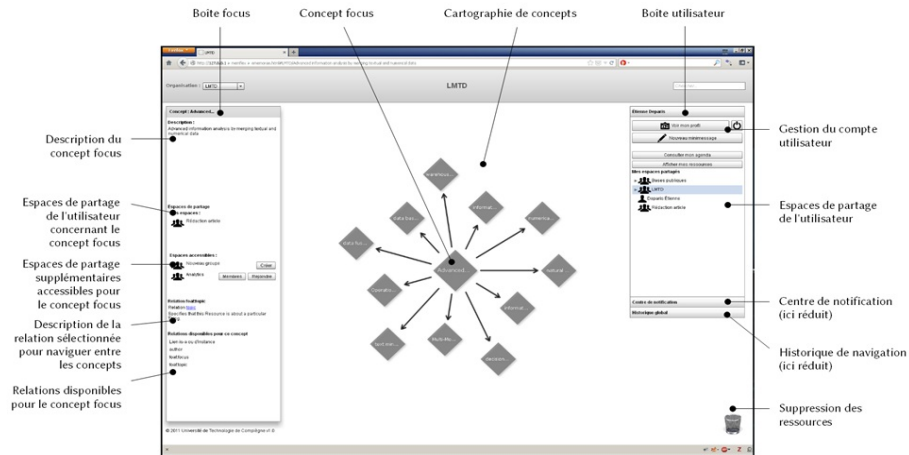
Boite focus

Concept focus

Cartographie de concepts

Boite utilisateur

Firefox

LMTD

Organisation : LMTD

LMTD

Concept : Advanced...

Description :
Advanced information analysis to merging textual and numerical data

Description du concept focus

Espaces de partage de l'utilisateur concernant le concept focus

Espaces de partage
Mes espaces :
Rédaction article

Espaces accessibles :
Nouveau groupe
Analytics

Créer
Membres
Rejoindre

Espaces de partage supplémentaires accessibles pour le concept focus

Relation hasTopic
Relation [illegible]
Specifies that the Ressource is about a particular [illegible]

Description de la relation sélectionnée pour naviguer entre les concepts

Relations disponibles pour ce concept
Lien vu-ou d'instance
author
hasFocus
hasTopic

Relations disponibles pour le concept focus

© 2011 Université de Technologie de Compiègne

Advanced...

Éléonore Dejardin

Voir mon profil
Nouveau message
Consulter mon agenda
Afficher mes messages

Mes espaces partagés
Mes espaces publics
LMTD
Experts Étienne
Rédaction article

Gestion du compte utilisateur

Espaces de partage de l'utilisateur

Centre de notification

Historique global

Centre de notification (ici réduit)

Historique de navigation (ici réduit)

Suppression des ressources